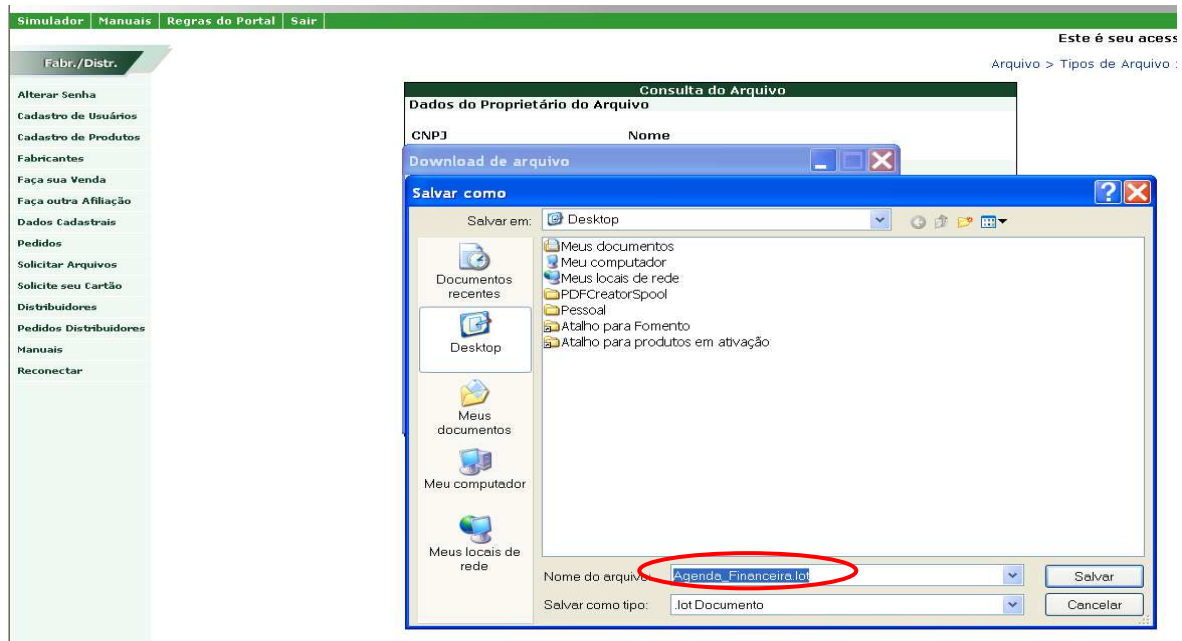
Simulador | Manuais | Regras do Portal | Sair

Este é seu acess

Fabr./Distr.

Arquivo > Tipos de Arquivo

Alterar Senha
Cadastro de Usuários
Cadastro de Produtos
Fabricantes
Faça sua Venda
Faça outra Afiliação
Dados Cadastrais
Pedidos
Solicitar Arquivos
Solicite seu Cartão
Distribuidores
Pedidos Distribuidores
Manuais
Reconectar

Consulta do Arquivo
Dados do Proprietário do Arquivo
CNPJ
Nome

Download de arquivo

Salvar como

Salvar em: Desktop

Documentos recentes
Desktop
Meus documentos
Meu computador
Meus locais de rede

Meus documentos
Meu computador
Meus locais de rede
PDFCreatorSpool
Pessoal
Atalho para Fomento
Atalho para produtos em ativação

Nome do arquivo: Agenda_Financeira.lot
Salvar como tipo: .lot Documento

Salvar
Cancelar